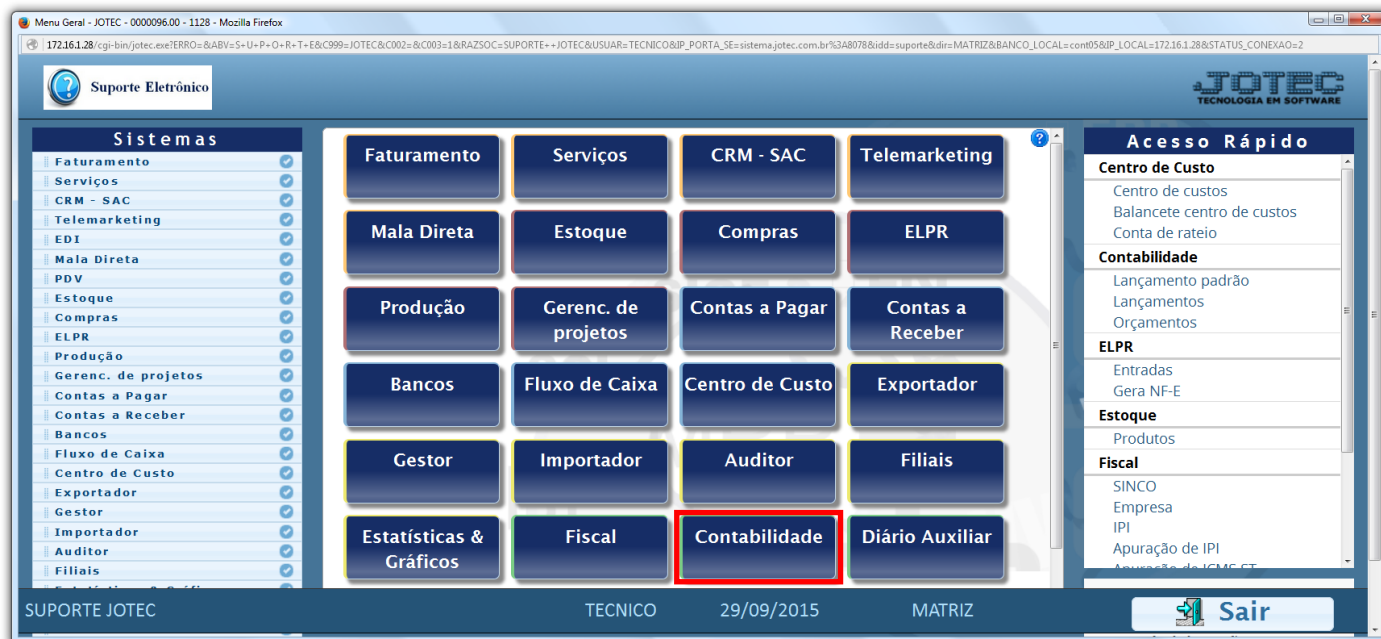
Menu Geral - JOTEC - 0000096.00 - 1128 - Mozilla Firefox

172.16.1.28/cgi-bin/jotec.exe?ERRO=&ABV=S+U+P+O+R+T+E&C999=JOTEC&C002=&C003=1&RAZSOC=SUPORTE++JOTEC&USUAR=TECNICO&IP_PORTA_SE=sistema.jotec.com.br%3A8078&idd=suporte&dir=MATRIZ&BANCO_LOCAL=cont05&IP_LOCAL=172.16.1.28&STATUS_CONEXAO=2

Suporte Eletrônico

JOTEC
TECNOLOGIA EM SOFTWARE

Sistemas
Faturamento
Serviços
CRM - SAC
Telemarketing
EDI
Mala Direta
PDV
Estoque
Compras
ELPR
Produção
Gerenc. de projetos
Contas a Pagar
Contas a Receber
Bancos
Fluxo de Caixa
Centro de Custo
Exportador
Gestor
Importador
Auditor
Filiais
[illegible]

Faturamento
Serviços
CRM - SAC
Telemarketing
Mala Direta
Estoque
Compras
ELPR
Produção
Gerenc. de projetos
Contas a Pagar
Contas a Receber
Bancos
Fluxo de Caixa
Centro de Custo
Exportador
Gestor
Importador
Auditor
Filiais
Estatísticas & Gráficos
Fiscal
Contabilidade
Diário Auxiliar

Acesso Rápido
Centro de Custo
Centro de custos
Balancete centro de custos
Conta de rateio
Contabilidade
Lançamento padrão
Lançamentos
Orçamentos
ELPR
Entradas
Gera NF-E
Estoque
Produtos
Fiscal
SINCO
Empresa
IPI
Apuração de IPI
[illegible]

SUPORTE JOTEC
TECNICO
29/09/2015
MATRIZ
Sair